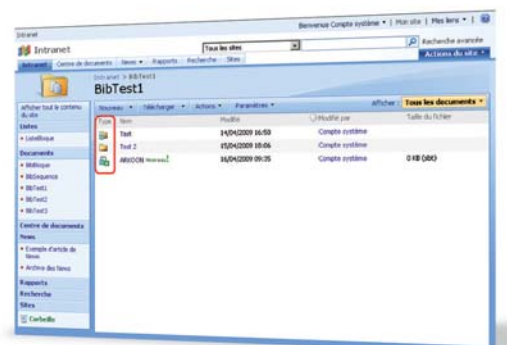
Intranet

Bienvenue Compte système ▾ | Mon site | Mes liens ▾ |

Intranet

Tous les sites

Recherche avancée

Actions du site ▾

Intranet | Centre de documents | News ▾ | Rapports | Recherche | Sites

Intranet > BibTest1

BibTest1

Afficher tout le contenu du site

Listes

• Labelliste

Documents

• Biblioque

• BibSequence

• BibTest1

• BibTest2

• BibTest3

Centre de documents

News

• Exemple d'article de News

• Archive des News

Rapports

Recherche

Sites

Corbeille

Nouveau ▾ | Télécharger ▾ | Actions ▾ | Paramètres ▾

Afficher : Tous les documents ▾

| Type | Nom | Modifié | Modifié par | Taille du fichier |
|---|---|---|---|---|
| | Test | 14/04/2009 16:50 | Compte système | |
| | Test 2 | 15/04/2009 10:06 | Compte système | |
| | ARXOON Nouveau! | 16/04/2009 09:35 | Compte système | 0 KB (idot) |